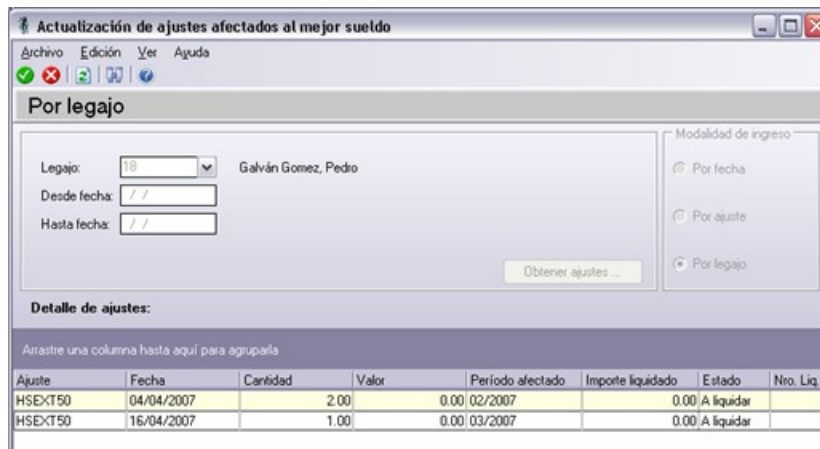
Actualización de ajustes afectados al mejor sueldo

Archivo Edición Ver Ayuda

Por legajo

Legajo: 18 Galván Gomez, Pedro

Desde fecha: / /

Hasta fecha: / /

Modalidad de ingreso

Por fecha

Por ajuste

Por legajo

Obtener ajustes ...

Detalle de ajustes:

Arrastre una columna hasta aquí para agruparla

| Ajuste | Fecha | Cantidad | Valor | Período afectado | Importe liquidado | Estado | Nro. Liq. |
|---|---|---|---|---|---|---|---|
| HSEXT50 | 04/04/2007 | 2.00 | 0.00 | 02/2007 | 0.00 | A liquidar | |
| HSEXT50 | 16/04/2007 | 1.00 | 0.00 | 03/2007 | 0.00 | A liquidar | |